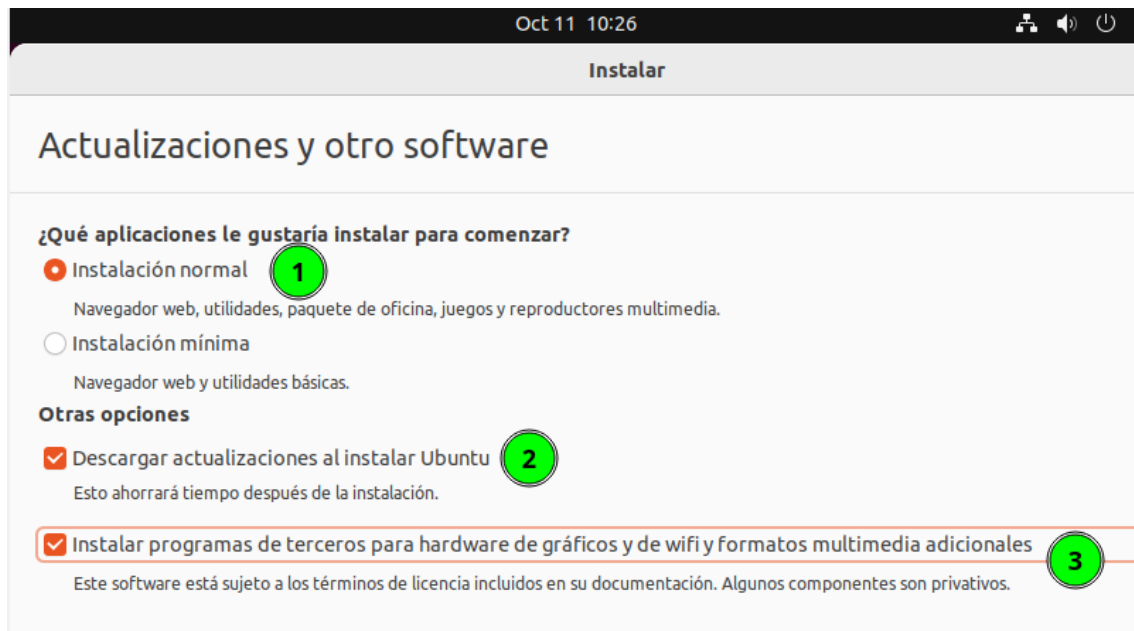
Oct 11 10:26

Instalar

Actualizaciones y otro software

¿Qué aplicaciones le gustaría instalar para comenzar?

Instalación normal 1

Navegador web, utilidades, paquete de oficina, juegos y reproductores multimedia.

Instalación mínima

Navegador web y utilidades básicas.

Otras opciones

Descargar actualizaciones al instalar Ubuntu 2

Esto ahorrará tiempo después de la instalación.

Instalar programas de terceros para hardware de gráficos y de wifi y formatos multimedia adicionales 3

Este software está sujeto a los términos de licencia incluidos en su documentación. Algunos componentes son privativos.